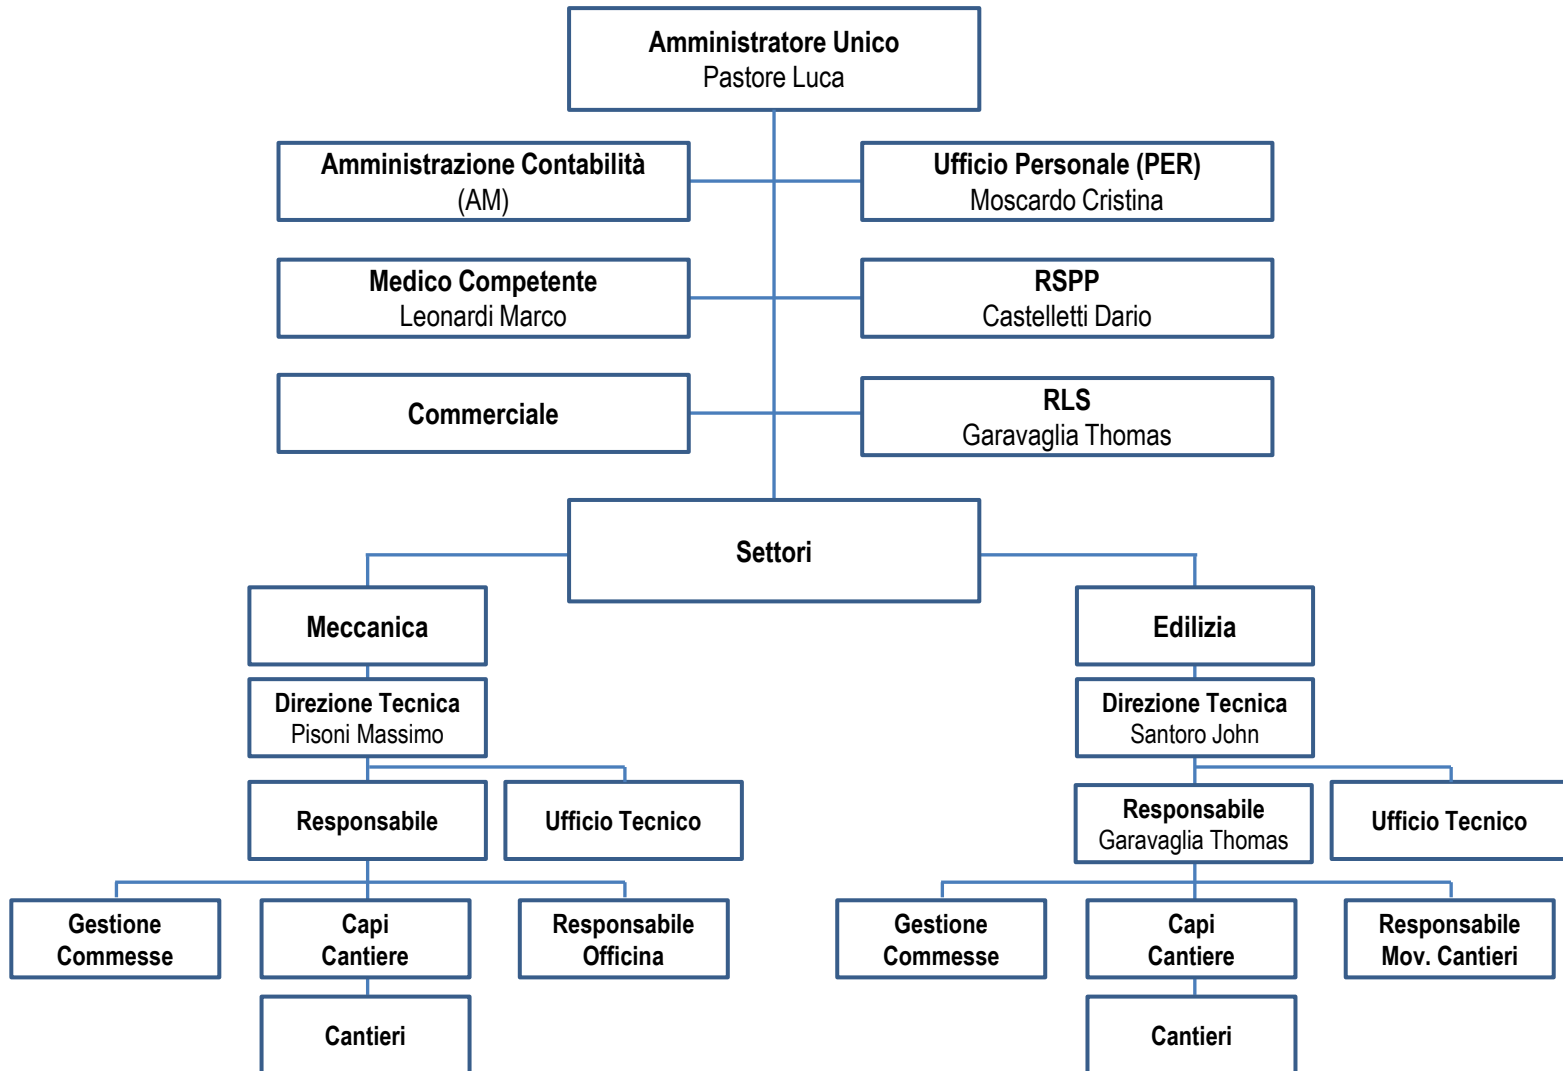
Amministratore Unico
Pastore Luca

Amministrazione Contabilità
(AM)

Ufficio Personale (PER)
Moscardo Cristina

Medico Competente
Leonardi Marco

RSPP
Castelletti Dario

Commerciale

RLS
Garavaglia Thomas

Settori

Meccanica

Direzione Tecnica
Pisoni Massimo

Responsabile

Ufficio Tecnico

Gestione
Commesse

Capi
Cantiere

Responsabile
Officina

Cantieri

Edilizia

Direzione Tecnica
Santoro John

Responsabile
Garavaglia Thomas

Ufficio Tecnico

Gestione
Commesse

Capi
Cantiere

Responsabile
Mov. Cantieri

Cantieri